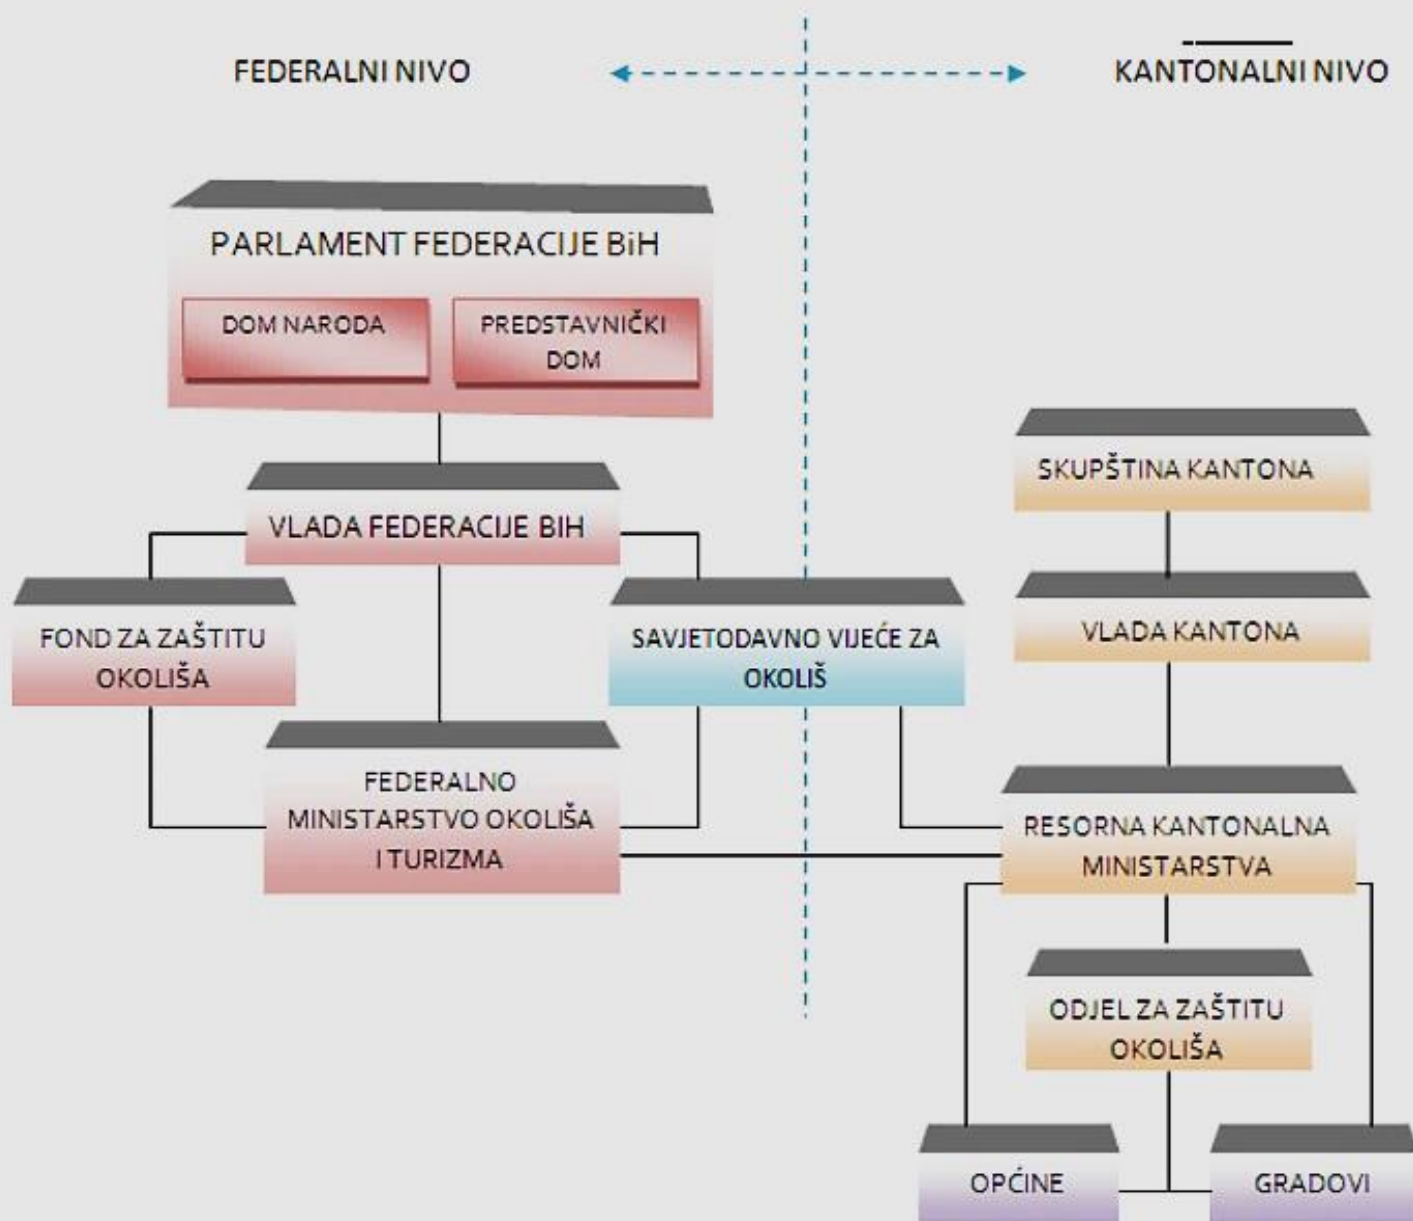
FEDERALNI NIVO

KANTONALNI NIVO

PARLAMENT FEDERACIJE BiH

DOM NARODA

PREDSTAVNIČKI DOM

VLADA FEDERACIJE BIH

FOND ZA ZAŠTITU OKOLIŠA

SAVJETODAVNO VIJEĆE ZA OKOLIŠ

FEDERALNO MINISTARSTVO OKOLIŠA I TURIZMA

SKUPŠTINA KANTONA

VLADA KANTONA

RESORNA KANTONALNA MINISTARSTVA

ODJEL ZA ZAŠTITU OKOLIŠA

OPĆINE

GRADOVI